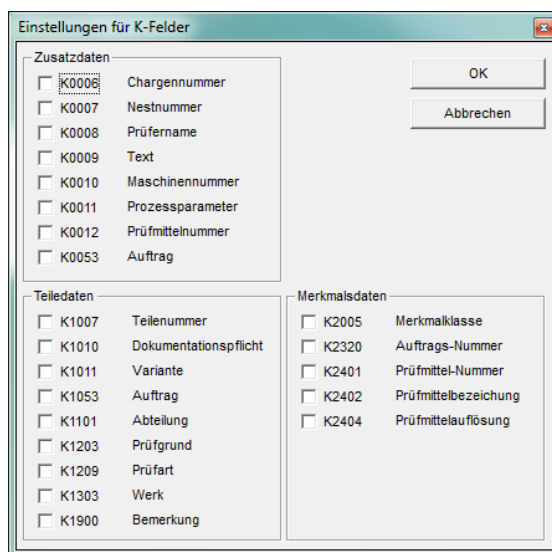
Einstellungen für K-Felder

Zusatzdaten

K0006 Chargennummer
K0007 Nestnummer
K0008 Prüfername
K0009 Text
K0010 Maschinennummer
K0011 Prozessparameter
K0012 Prüfmittelnummer
K0053 Auftrag

OK

Abbrechen

Teiledaten

K1007 Teilenummer
K1010 Dokumentationspflicht
K1011 Variante
K1053 Auftrag
K1101 Abteilung
K1203 Prüfgrund
K1209 Prüfart
K1303 Werk
K1900 Bemerkung

Merkmalsdaten

K2005 Merkmalklasse
K2320 Auftrags-Nummer
K2401 Prüfmittel-Nummer
K2402 Prüfmittelbezeichnung
K2404 Prüfmittelauflösung